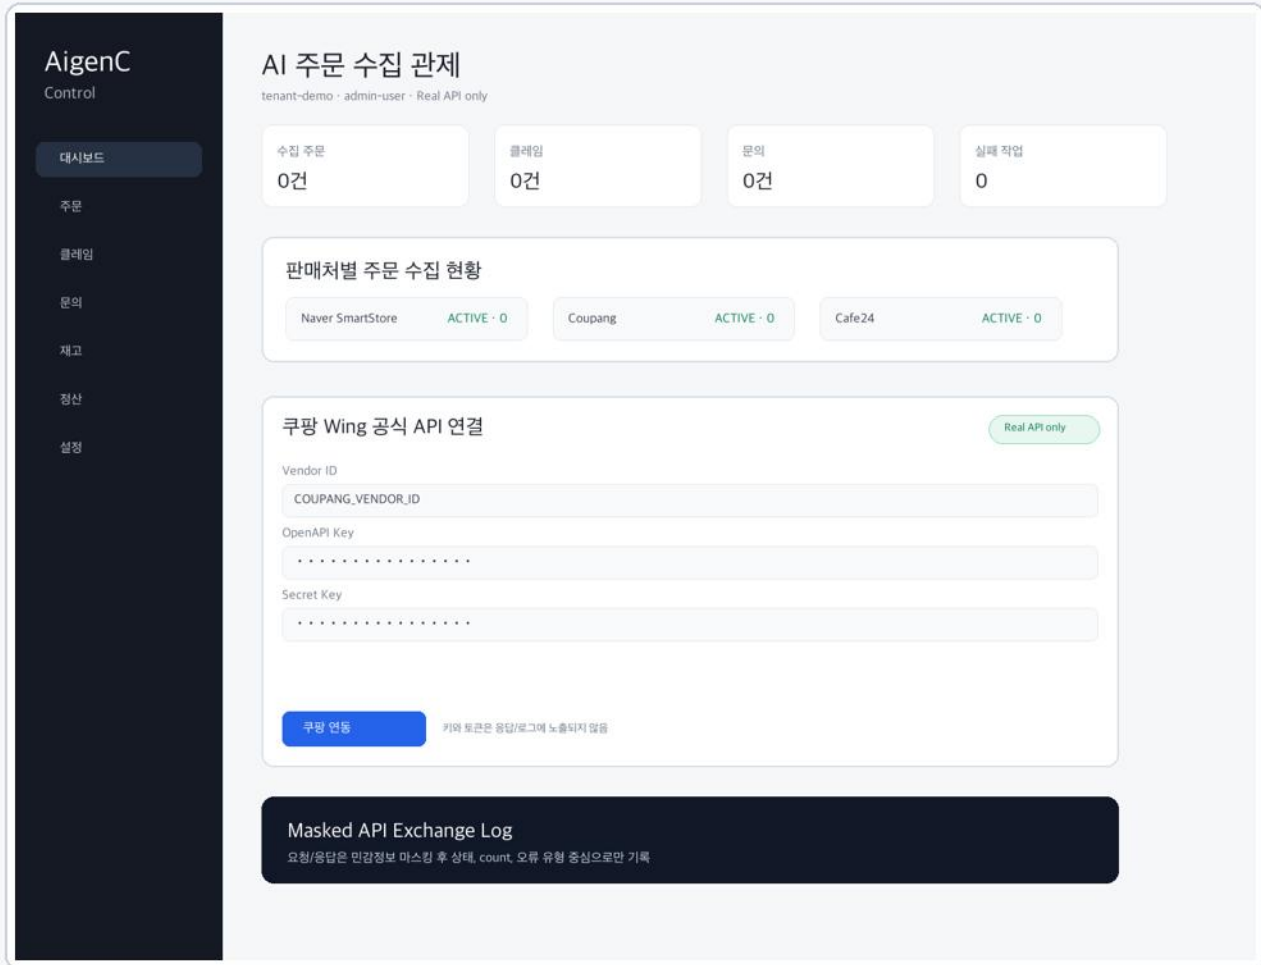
AigenC
Control

대시보드
주문
클레임
문의
재고
정산
설정

AI 주문 수집 관제
tenant-demo · admin-user · Real API only

| 수집 주문 | 클레임 | 문의 | 실패 작업 |
|---|---|---|---|
| 0건 | 0건 | 0건 | 0 |

판매처별 주문 수집 현황

Naver SmartStore ACTIVE · 0
Coupang ACTIVE · 0
Cafe24 ACTIVE · 0

쿠팡 Wing 공식 API 연결
Real API only

Vendor ID
COUPANG_VENDOR_ID
OpenAPI Key
················
Secret Key
················

쿠팡 연동
키와 토큰은 응답/로그에 노출되지 않음

Masked API Exchange Log
요청/응답은 민감정보 마스킹 후 상태, count, 오류 유형 중심으로만 기록